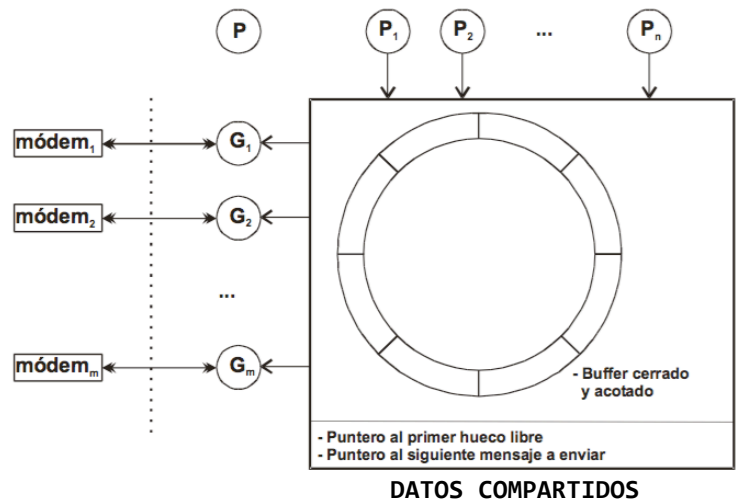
P

$P_1$ $P_2$ ... $P_n$

$módem_1$ $G_1$

$módem_2$ $G_2$

...

$módem_m$ $G_m$

- Buffer cerrado y acotado

- Puntero al primer hueco libre
- Puntero al siguiente mensaje a enviar

DATOS COMPARTIDOS